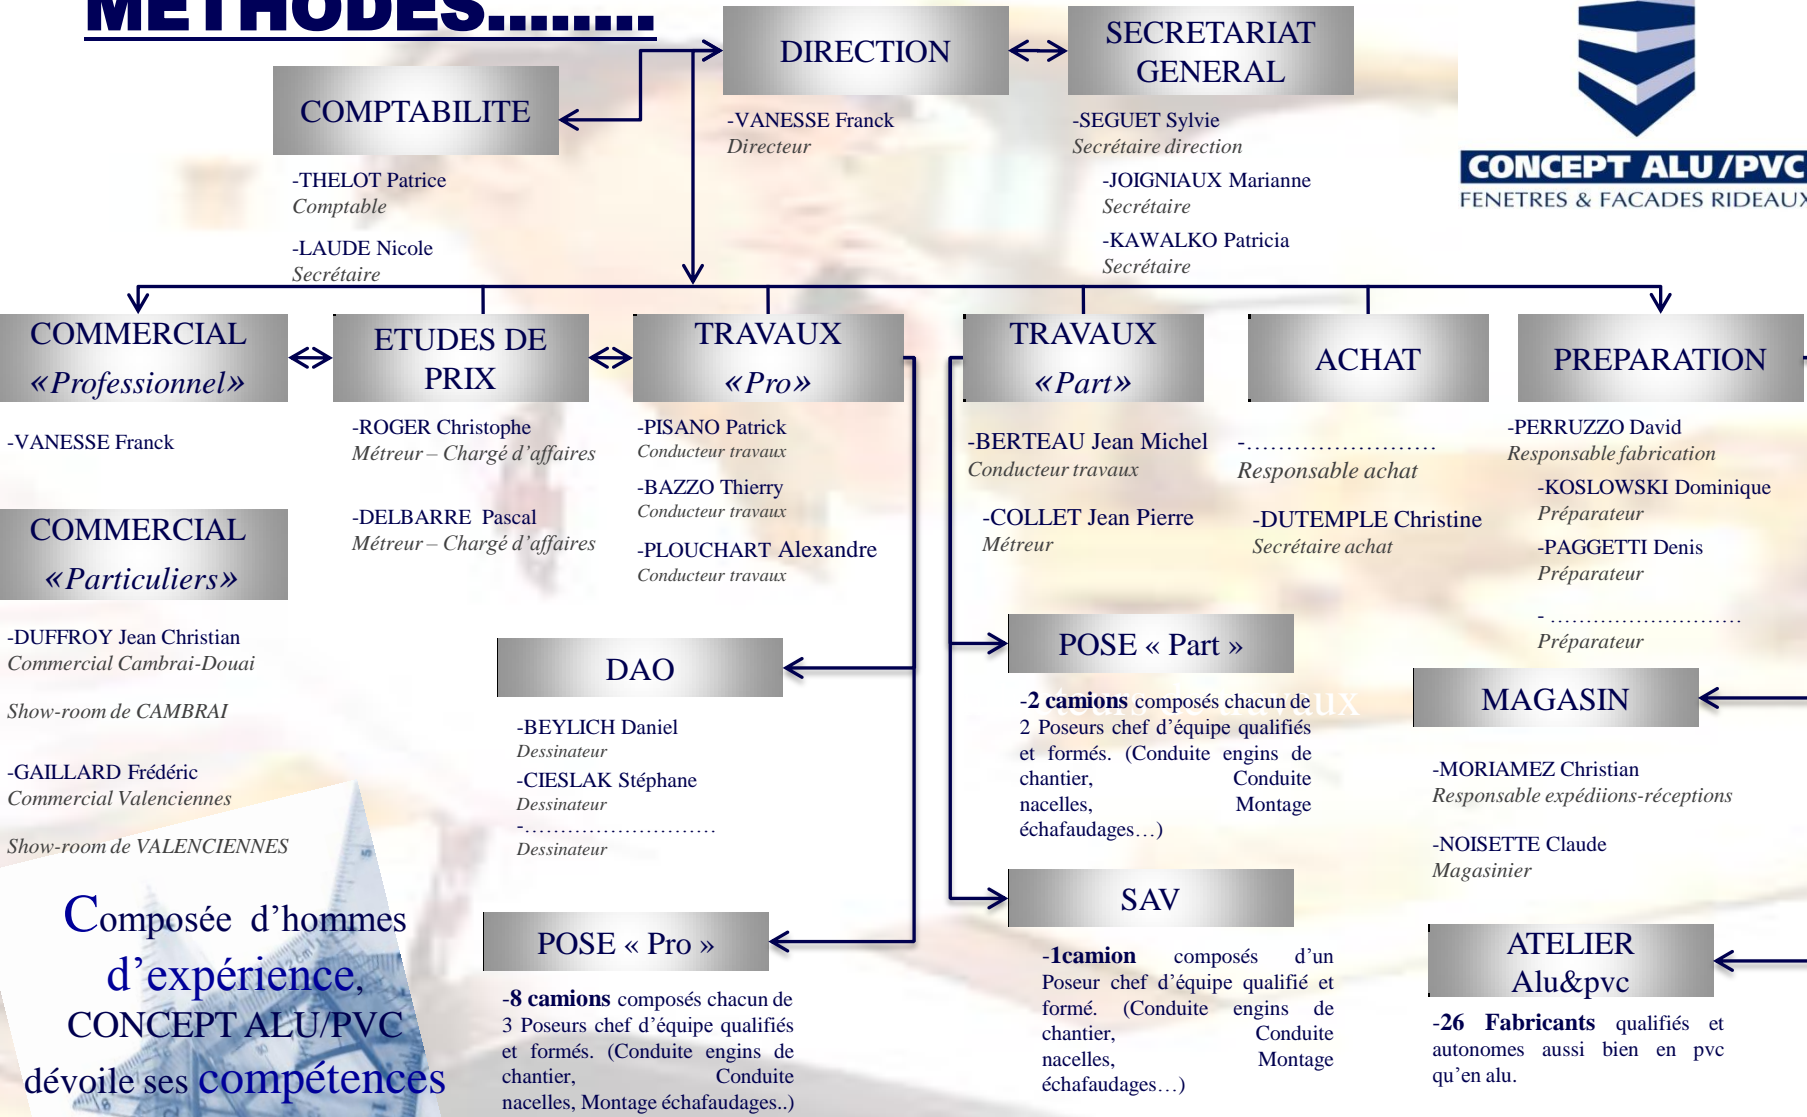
METHODES........

DIRECTION

SECRETARIAT GENERAL

COMPTABILITE

-VANESSE Franck
Directeur

-SEGUET Sylvie
Secrétaire direction

-JOIGNIAUX Marianne
Secrétaire

-KAWALKO Patricia
Secrétaire

-THELOT Patrice
Comptable

-LAUDE Nicole
Secrétaire

CONCEPT ALU / PVC
FENETRES & FACADES RIDEAUX

COMMERCIAL «Professionnel»

ETUDES DE PRIX

TRAVAUX «Pro»

TRAVAUX «Part»

ACHAT

PREPARATION

-VANESSE Franck

-ROGER Christophe
Métreur – Chargé d'affaires

-DELBARRE Pascal
Métreur – Chargé d'affaires

-PISANO Patrick
Conducteur travaux

-BAZZO Thierry
Conducteur travaux

-PLOUCHART Alexandre
Conducteur travaux

-BERTEAU Jean Michel
Conducteur travaux

-COLLET Jean Pierre
Métreur

-.........................
Responsable achat

-DUTEMPLE Christine
Secrétaire achat

-PERRUZZO David
Responsable fabrication

-KOSLOWSKI Dominique
Préparateur

-PAGGETTI Denis
Préparateur

-...........................
Préparateur

COMMERCIAL «Particuliers»

-DUFFROY Jean Christian
Commercial Cambrai-Douai

Show-room de CAMBRAI

-GAILLARD Frédéric
Commercial Valenciennes

Show-room de VALENCIENNES

DAO

-BEYLICH Daniel
Dessinateur

-CIESLAK Stéphane
Dessinateur

-...........................
Dessinateur

POSE « Part »

-2 camions composés chacun de 2 Poseurs chef d'équipe qualifiés et formés. (Conduite engins de chantier, Conduite nacelles, Montage échafaudages…)

MAGASIN

-MORIAMEZ Christian
Responsable expédiions-réceptions

-NOISETTE Claude
Magasinier

SAV

-1camion composés d'un Poseur chef d'équipe qualifié et formé. (Conduite engins de chantier, Conduite nacelles, Montage échafaudages…)

ATELIER Alu&pvc

-26 Fabricants qualifiés et autonomes aussi bien en pvc qu'en alu.

POSE « Pro »

-8 camions composés chacun de 3 Poseurs chef d'équipe qualifiés et formés. (Conduite engins de chantier, Conduite nacelles, Montage échafaudages..)

Composée d'hommes d'expérience, CONCEPT ALU/PVC dévoile ses compétences